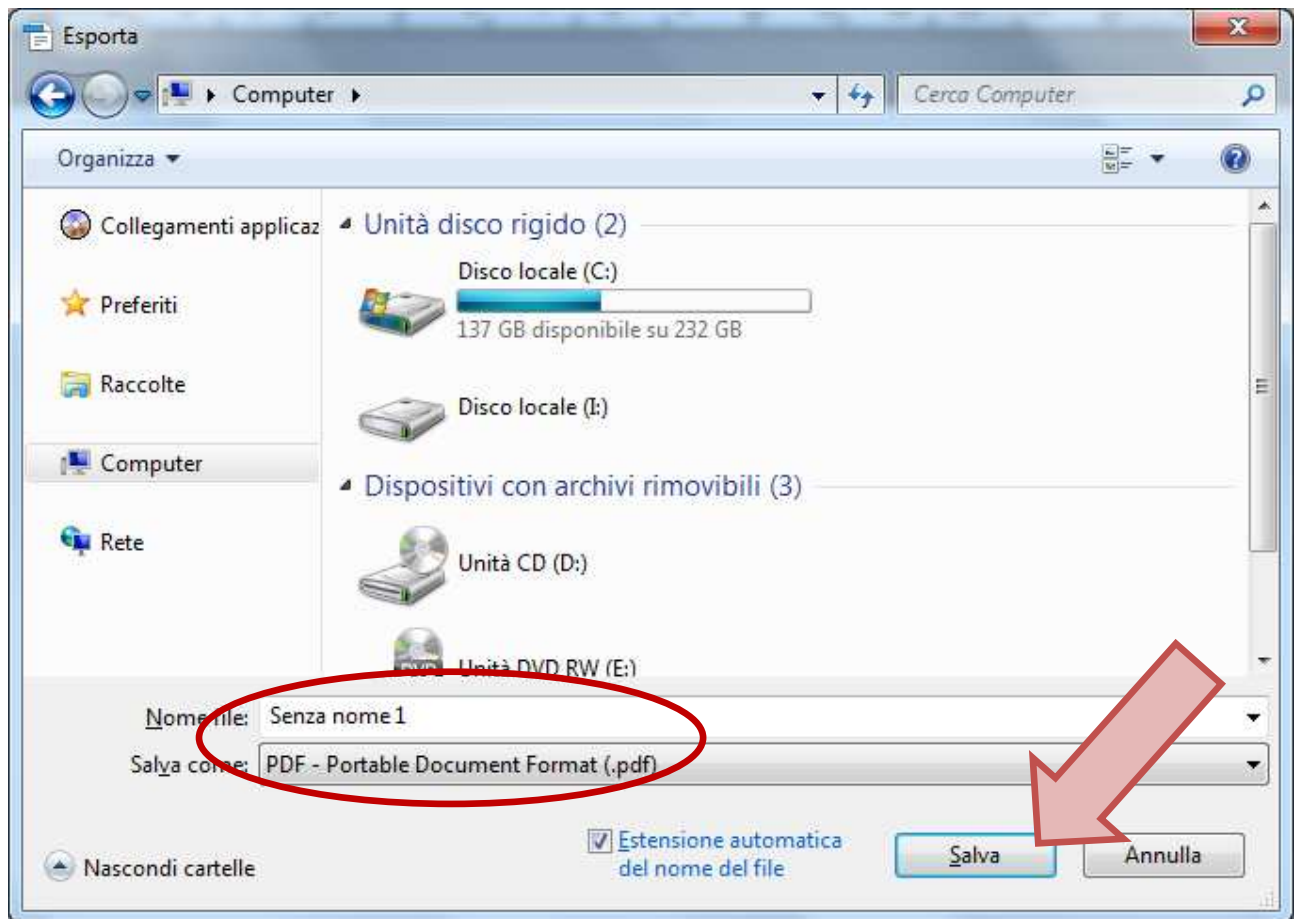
Esporta

Computer

Cerca Computer

Organizza

Collegamenti applicaz

Preferiti

Raccolte

Computer

Rete

Unità disco rigido (2)

Disco locale (C:)

137 GB disponibile su 232 GB

Disco locale (I:)

Dispositivi con archivi rimovibili (3)

Unità CD (D:)

Unità DVD RW (E:)

Nome file: Senza nome 1

Salva come: PDF - Portable Document Format (.pdf)

Estensione automatica del nome del file

Salva

Annulla

Nascondi cartelle